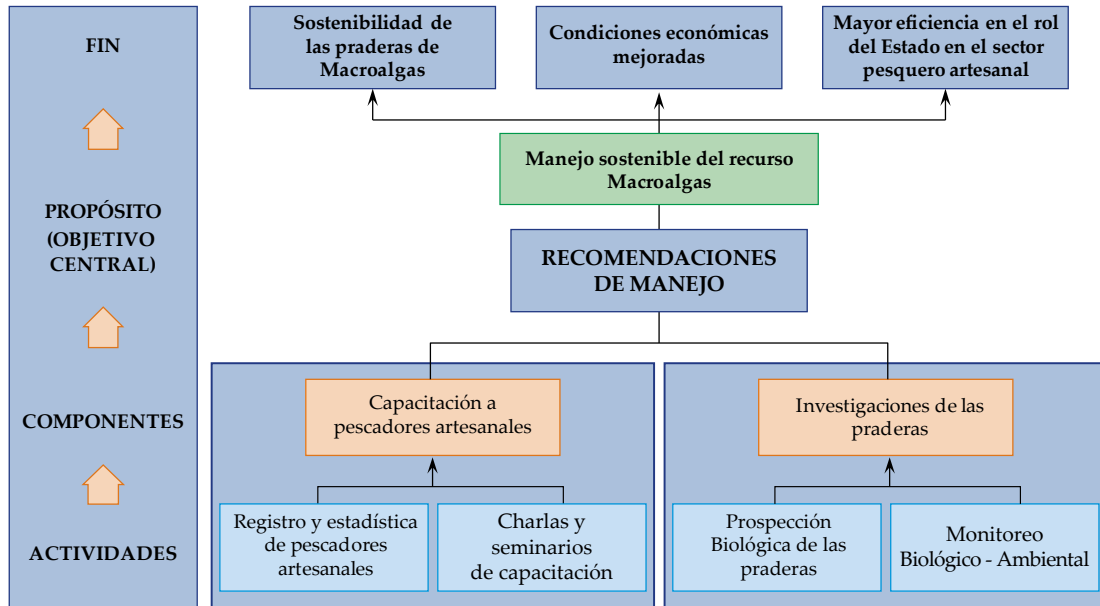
FIN

PROPÓSITO (OBJETIVO CENTRAL)

COMPONENTES

ACTIVIDADES

Sostenibilidad de las praderas de Macroalgas

Condiciones económicas mejoradas

Mayor eficiencia en el rol del Estado en el sector pesquero artesanal

Manejo sostenible del recurso Macroalgas

RECOMENDACIONES DE MANEJO

Capacitación a pescadores artesanales

Investigaciones de las praderas

Registro y estadística de pescadores artesanales

Charlas y seminarios de capacitación

Prospección Biológica de las praderas

Monitoreo Biológico - Ambiental